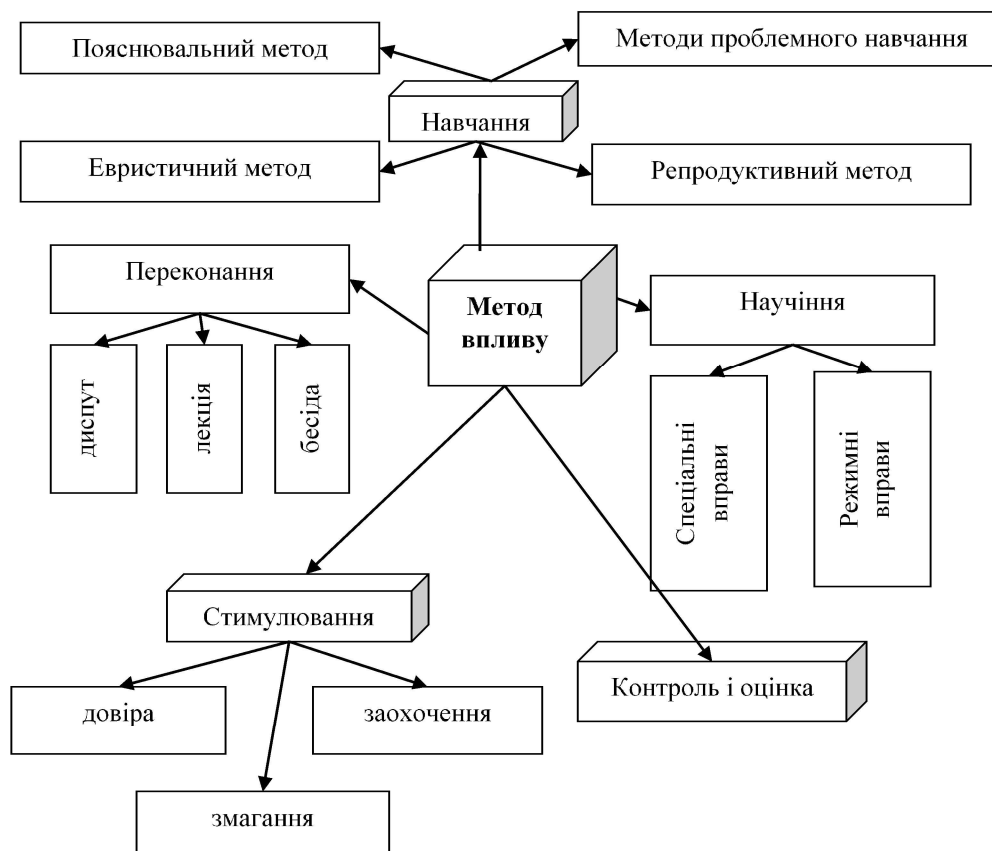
Пояснювальний метод

Методи проблемного навчання

Навчання

Евристичний метод

Репродуктивний метод

Переконання

Метод впливу

Научіння

диспут

лекція

бесіда

Спеціальні вправи

Режимні вправи

Стимулювання

Контроль і оцінка

довіра

заохочення

змагання